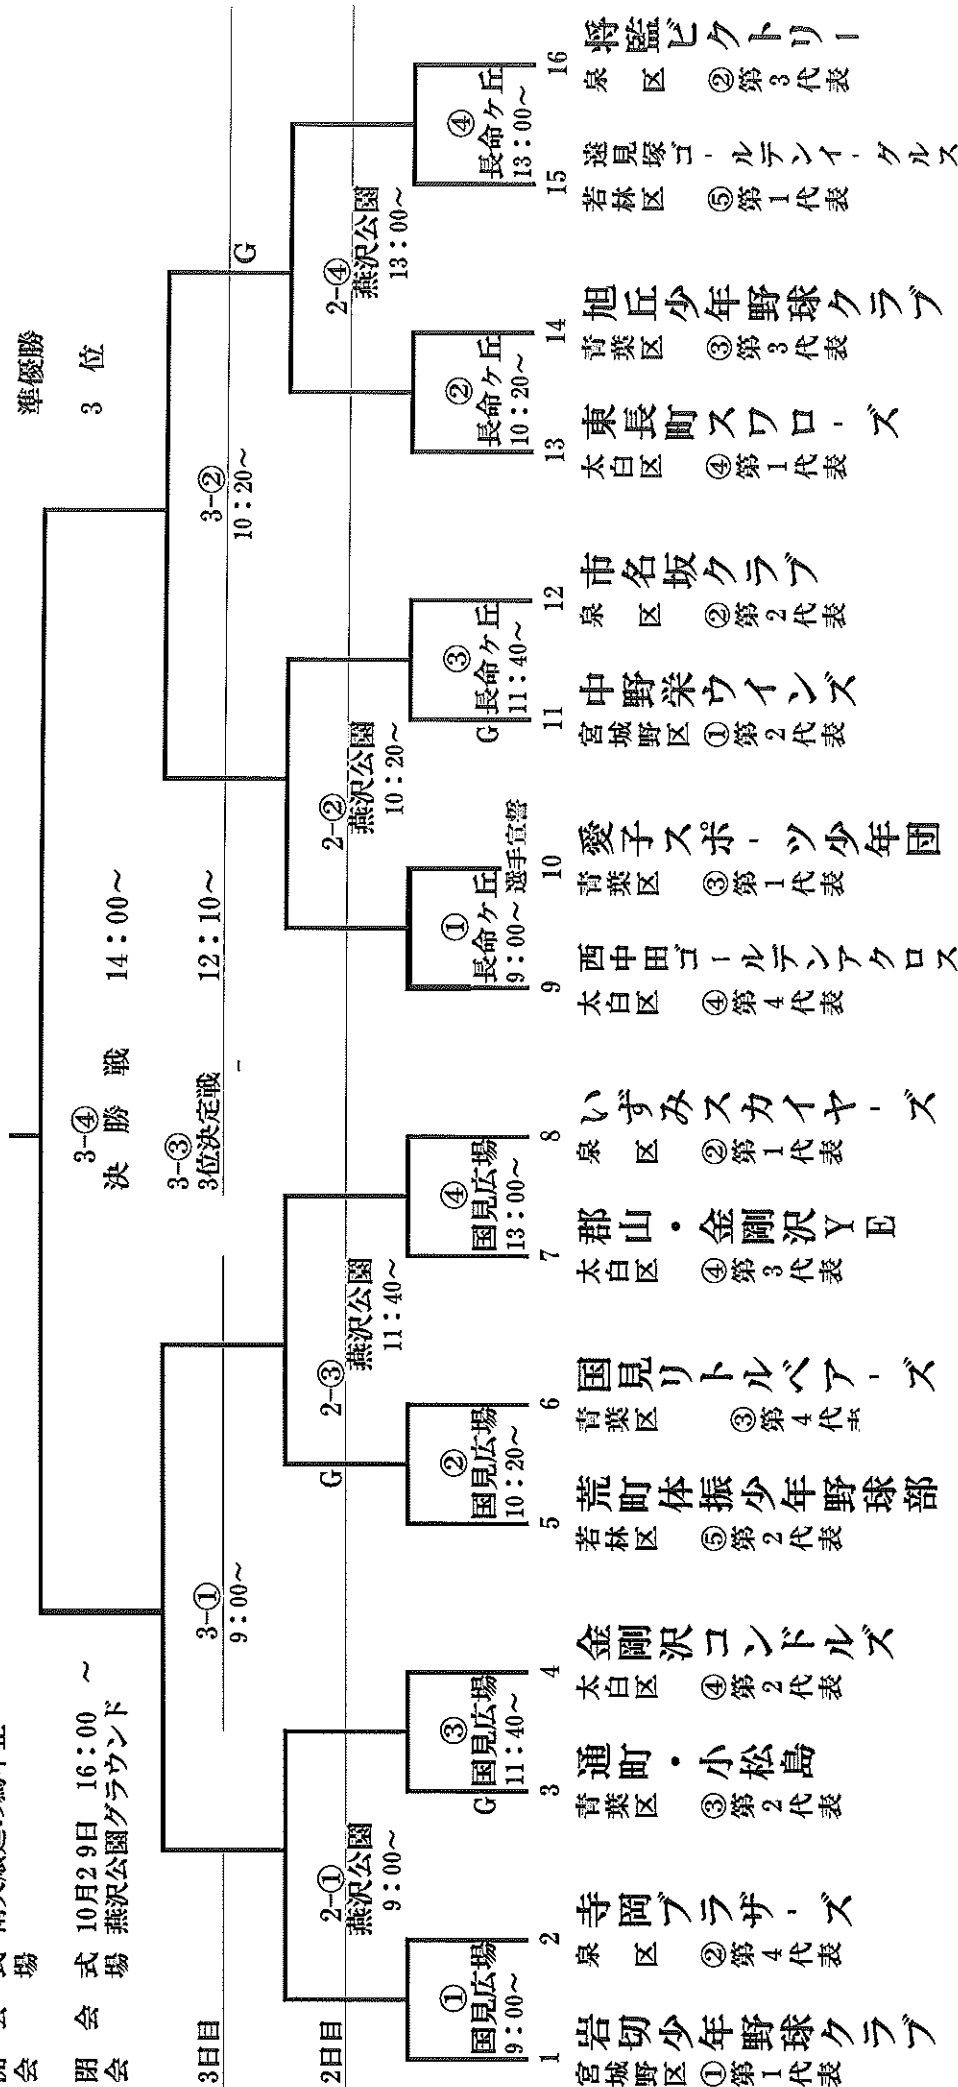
閉会式
会場

開会式 10月29日 16:00 ～
会場 燕沢公園グラウンド

3日目
2日目

準優勝
3位

3−④
決勝戦 14:00～
3−③
3位決定戦 12:10～

3−①
9:00～

3−②
10:20～

2−①
燕沢公園
9:00～

2−③
燕沢公園
11:40～

2−②
燕沢公園
10:20～

2−④
燕沢公園
13:00～

G

①
国見広場
9:00～

③
国見広場
11:40～

②
国見広場
10:20～

④
国見広場
13:00～

①
長命ケ丘
9:00～ 選手宣誓

③
長命ケ丘
11:40～

②
長命ケ丘
10:20～

④
長命ケ丘
13:00～

1 宮城野区 ①第1代表 岩切少年野球クラブ
2 泉区 ②第4代表 寺岡ブラザーズ
3 青葉区 ③第2代表 通町・小松島
4 太白区 ④第2代表 金剛沢コンドルズ
5 若林区 ⑤第2代表 荒町体振少年野球部
6 青葉区 ③第4代表 国見リトルベアーズ
7 太白区 ④第3代表 郡山・金剛沢YE
8 泉区 ②第1代表 いずみスカイヤーズ
9 太白区 ④第4代表 西中田ゴールデンアクロス
10 青葉区 ③第1代表 愛子スポーツ少年団
11 宮城野区 ①第2代表 中野栄ウインズ
12 泉区 ②第2代表 市名坂クラブ
13 太白区 ④第1代表 東長町スワローズ
14 青葉区 ③第3代表 旭丘少年野球クラブ
15 若林区 ⑤第1代表 遠見塚ゴールデンイーグルス
16 泉区 ②第3代表 将監ビクトリー